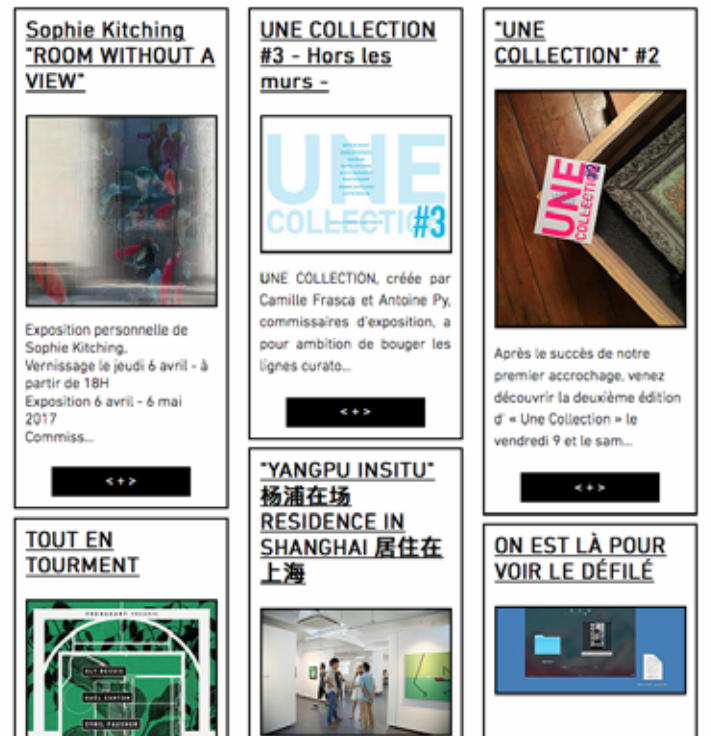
Sophie Kitching "ROOM WITHOUT A VIEW"

Exposition personnelle de Sophie Kitching,
Vernissage le jeudi 6 avril - à partir de 18H
Exposition 6 avril - 6 mai 2017
Commiss...

< + >

UNE COLLECTION #3 - Hors les murs -

UNE COLLECTION #3

UNE COLLECTION, créée par Camille Frasca et Antoine Py, commissaires d'exposition, a pour ambition de bouger les lignes curato...

< + >

"UNE COLLECTION" #2

UNE COLLECTION #2

Après le succès de notre premier accrochage, venez découvrir la deuxième édition d' « Une Collection » le vendredi 9 et le sam...

< + >

TOUT EN TOURMENT

"YANGPU INSITU" 杨浦在场 RESIDENCE IN SHANGHAI 居住在上海

ON EST LÀ POUR VOIR LE DÉFILÉ